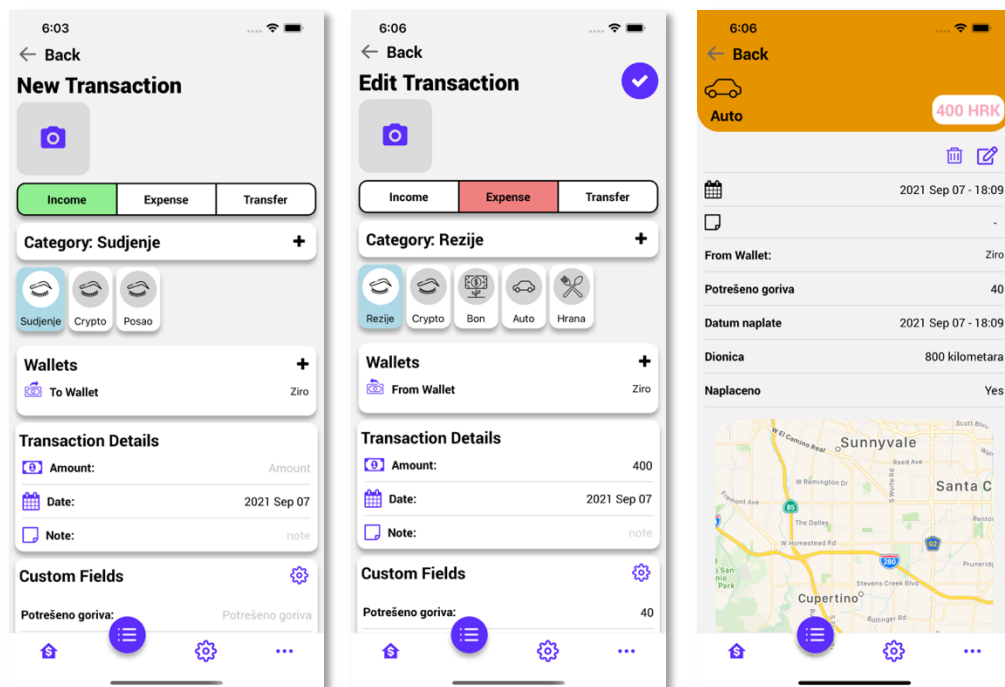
6:03

Back

New Transaction

| Income | Expense | Transfer |
|---|---|---|

Category: Sudjenje +

Sudjenje Crypto Posao

Wallets +

To Wallet Ziro

Transaction Details

Amount: Amount

Date: 2021 Sep 07

Note: note

Custom Fields

Potrešeno goriva: Potrešeno goriva

6:06

Back

Edit Transaction

| Income | Expense | Transfer |
|---|---|---|

Category: Rezije +

Rezije Crypto Bon Auto Hrana

Wallets +

From Wallet Ziro

Transaction Details

Amount: 400

Date: 2021 Sep 07

Note: note

Custom Fields

Potrešeno goriva: 40

6:06

Back

Auto

400 HRK

2021 Sep 07 - 18:09

-

From Wallet: Ziro

Potrešeno goriva 40

Datum naplate 2021 Sep 07 - 18:09

Dionica 800 kilometara

Naplaceno Yes

W El Camino Real Sunnyvale Scott Blvd Reed Ave W Remington Dr S Wolfe Rd Santa C Fremont Ave 85 The Dalles W Homestead Rd 280 82 San Park Stevens Creek Blvd Cupertino Pruneridg